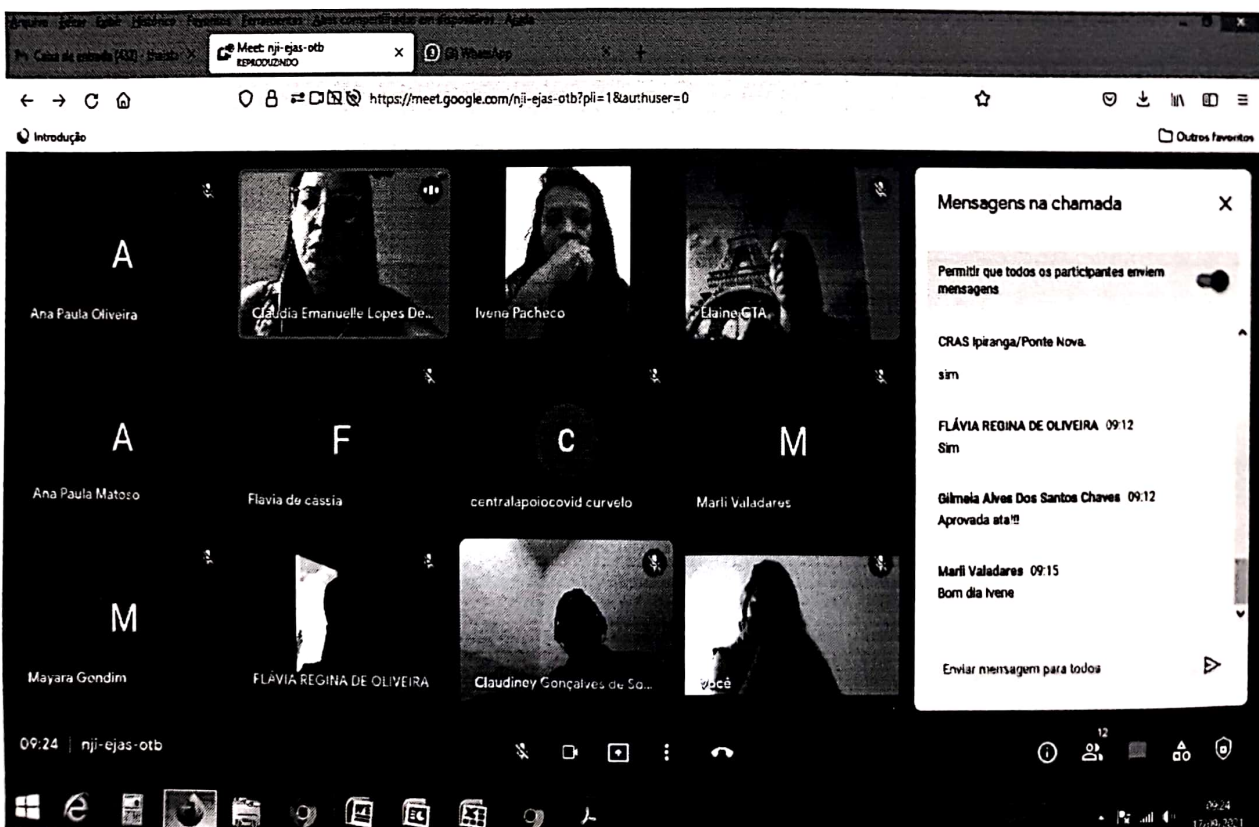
Arquivo Editar Exibir Histórico Favoritos Ferramentas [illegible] Ajuda

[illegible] Caixa de entrada (450) - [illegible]

Meet: nji-ejas-otb
REPRODUZINDO

(3) WhatsApp

https://meet.google.com/nji-ejas-otb?pli=1&authuser=0

Introdução

Outros favoritos

A
Ana Paula Oliveira

Claudia Emanuelle Lopes De...

Ivena Pacheco

Elaine CTA

A
Ana Paula Matoso

F
Flavia de cassia

C
centralapoiocovid curvelo

M
Marli Valadares

M
Mayara Gondim

FLÁVIA REGINA DE OLIVEIRA

Claudiney Gonçalves de So...

Você

Mensagens na chamada

Permitir que todos os participantes enviem mensagens

CRAS Ipiranga/Ponte Nova.

sim

FLÁVIA REGINA DE OLIVEIRA 09:12
Sim

Gilmeia Alves Dos Santos Chaves 09:12
Aprovada ata!!!

Marli Valadares 09:15
Bom dia Ivene

Enviar mensagem para todos

09:24 | nji-ejas-otb

12

09:24
17/09/2021